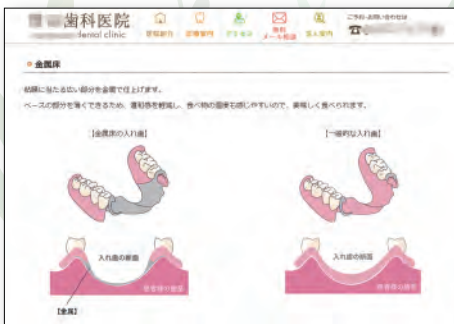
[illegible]歯科医院
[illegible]dental clinic

診療案内　診療時間　アクセス　無料メール相談　求人案内

ご予約・お問い合わせは
☎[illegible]

● 金属床

粘膜に当たる広い部分を金属で仕上げます。

ベースの部分を薄くできるため、違和感を軽減し、食べ物の温度も感じやすいので、美味しく食べられます。

【金属床の入れ歯】

【一般的な入れ歯】

入れ歯の断面

歯茎（粘膜）

【金属】

入れ歯の断面

歯茎（粘膜）